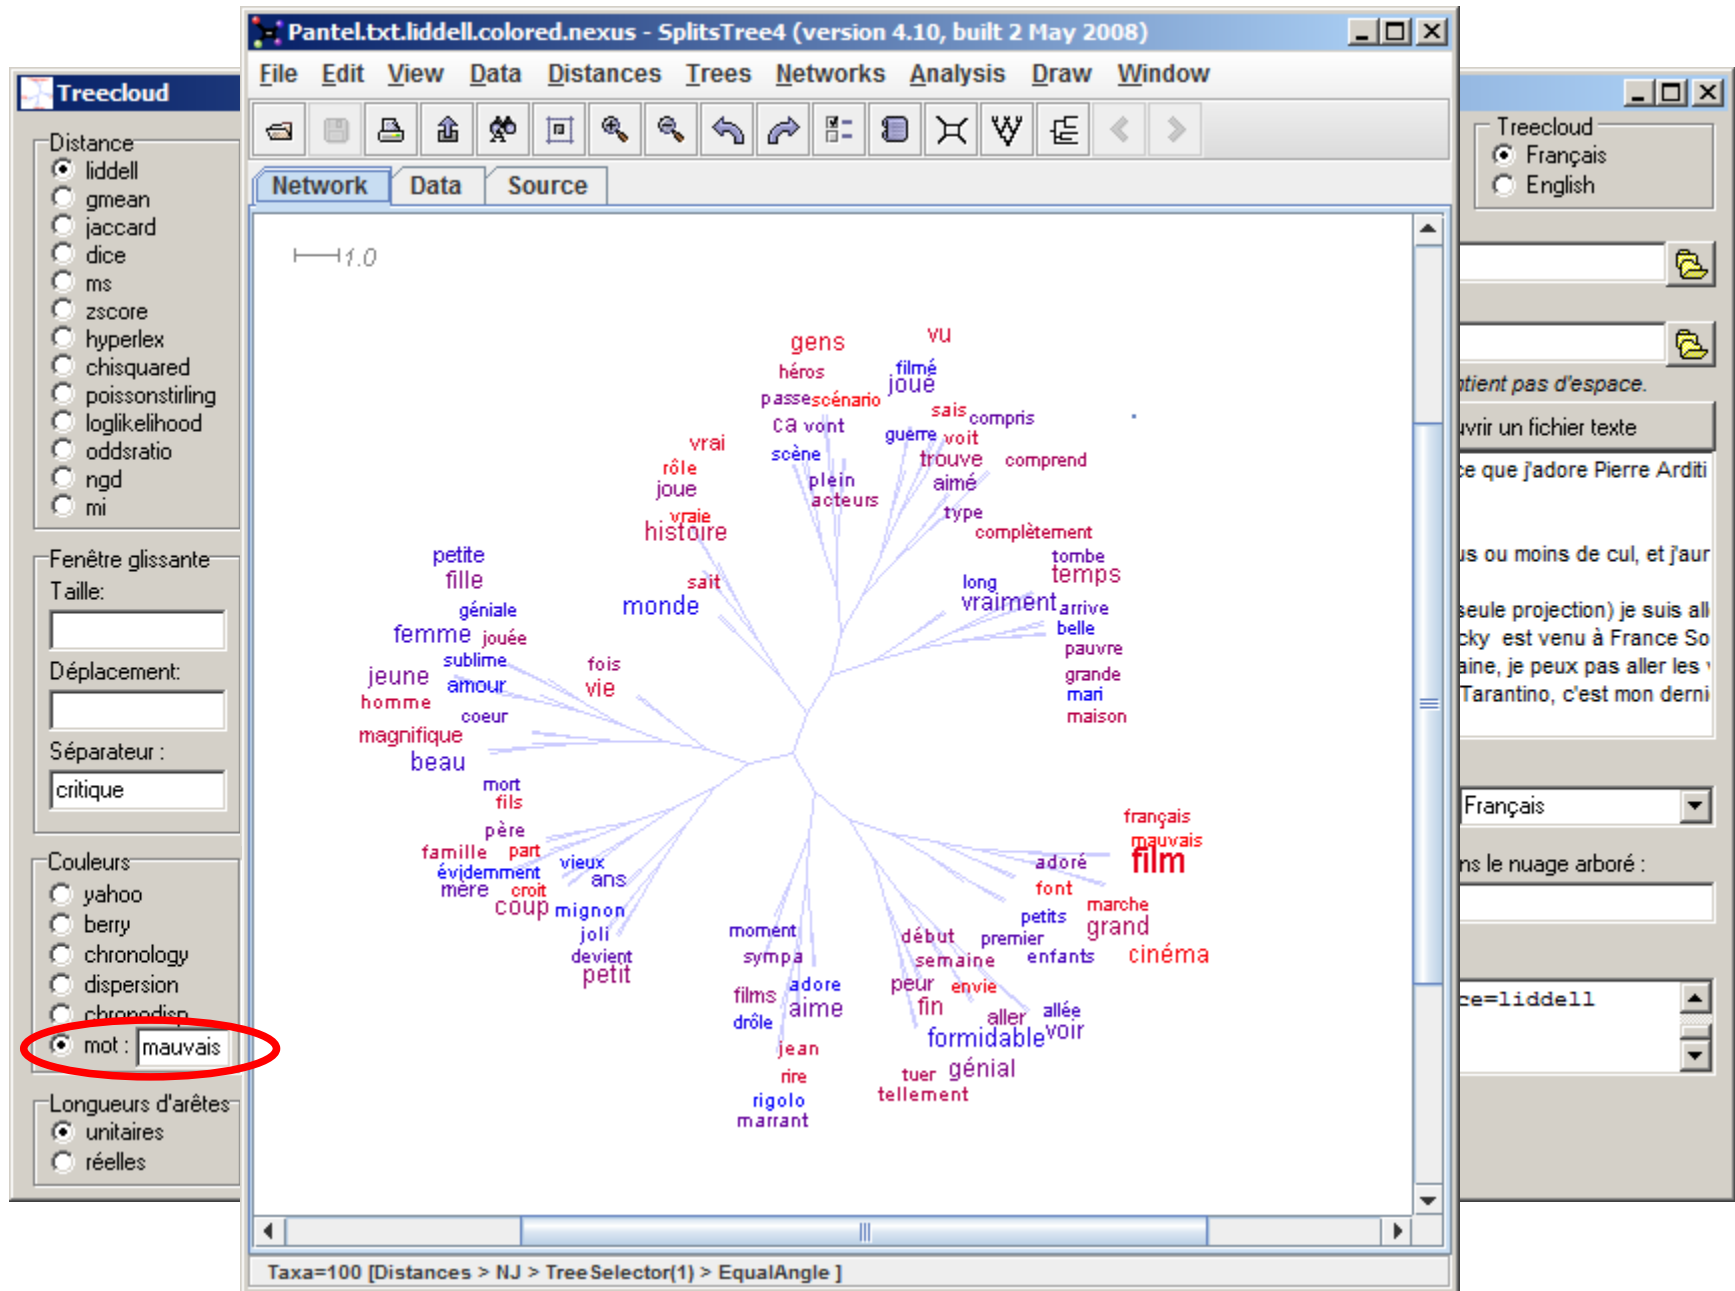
Treecloud

Distance
liddell
gmean
jaccard
dice
ms
zscore
hyperlex
chisquared
poissonstirling
loglikelihood
oddsratio
ngd
mi

Fenêtre glissante
Taille:
Déplacement:
Séparateur :
critique

Couleurs
yahoo
berry
chronology
dispersion
chronodisp
mot : mauvais

Longueurs d'arêtes
unitaires
réelles

Pantel.txt.liddell.colored.nexus - SplitsTree4 (version 4.10, built 2 May 2008)

File Edit View Data Distances Trees Networks Analysis Draw Window

Network Data Source

1.0

gens vu héros filmé joue passe scénario ça vont sais compris guerre voit vrai scène trouve comprend rôle plein aimé joue acteurs type vraie histoire complètement tombe temps petite long fille sait vraiment arrive monde belle géniale femme jouée pauvre sublime fois grande jeune amour vie mari homme maison coeur magnifique beau mort fils français père mauvais famille part film vieux adoré évidemment ans font mère croit coup mignon petits marche joli moment début premier grand devient sympa semaine enfants cinéma petit adore peur envie films aime fin aller allée drôle formidable voir jean tuer génial rire tellement rigolo marrant

Taxa=100 [Distances > NJ > TreeSelector(1) > EqualAngle ]

Treecloud
Français
English

ntient pas d'espace.
uvrir un fichier texte
ce que j'adore Pierre Arditi
us ou moins de cul, et j'aur
seule projection) je suis all
cky est venu à France So
aine, je peux pas aller les
Tarantino, c'est mon derni

Français
ns le nuage arboré :
ce=liddell